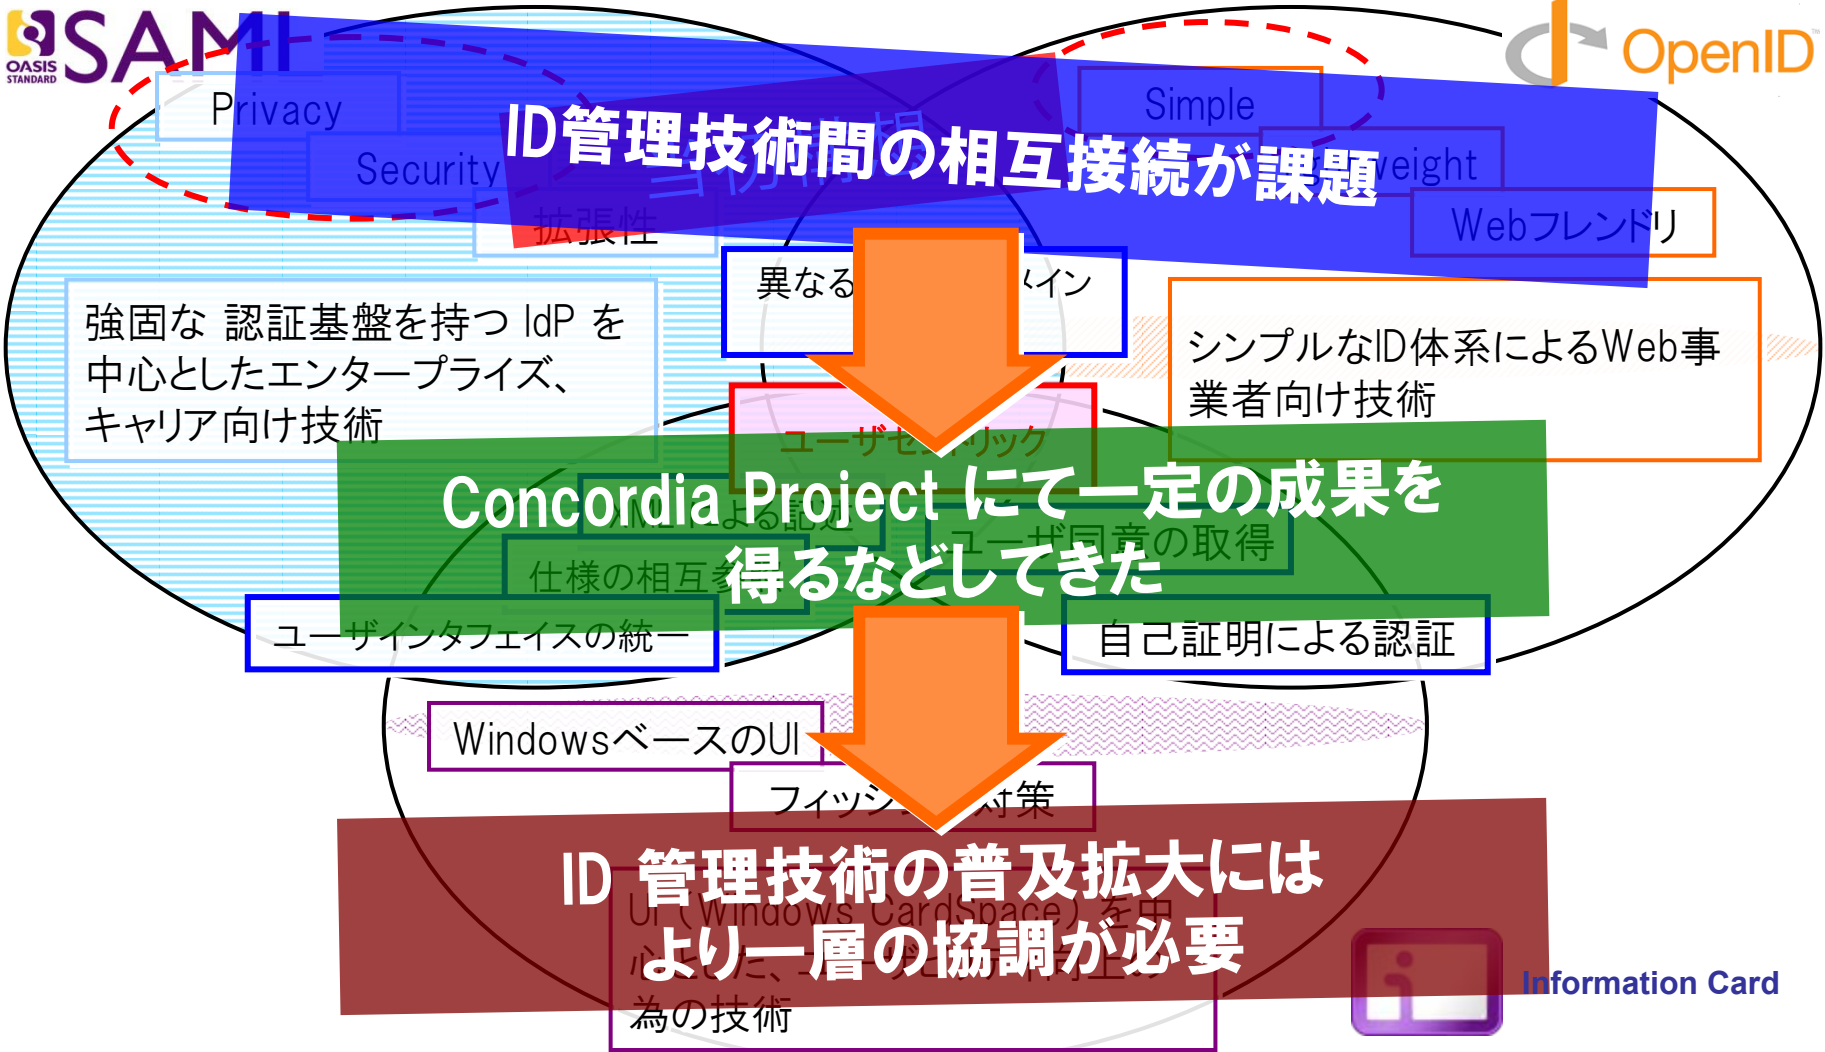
OASIS STANDARD SAML

OpenID

Privacy

Security

拡張性

ID管理技術間の相互接続が課題

Simple

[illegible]eight

Webフレンドリ

異なる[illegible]イン

強固な 認証基盤を持つ IdP を中心としたエンタープライズ、キャリア向け技術

シンプルなID体系によるWeb事業者向け技術

ユーザセ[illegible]リック

Concordia Project にて一定の成果を得るなどしてきた

仕様の相互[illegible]

ユーザ同意の取得

ユーザインタフェイスの統一

自己証明による認証

WindowsベースのUI

フィッシ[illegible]対策

ID 管理技術の普及拡大にはより一層の協調が必要

UI（Windows CardSpace）を中心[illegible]

為の技術

Information Card